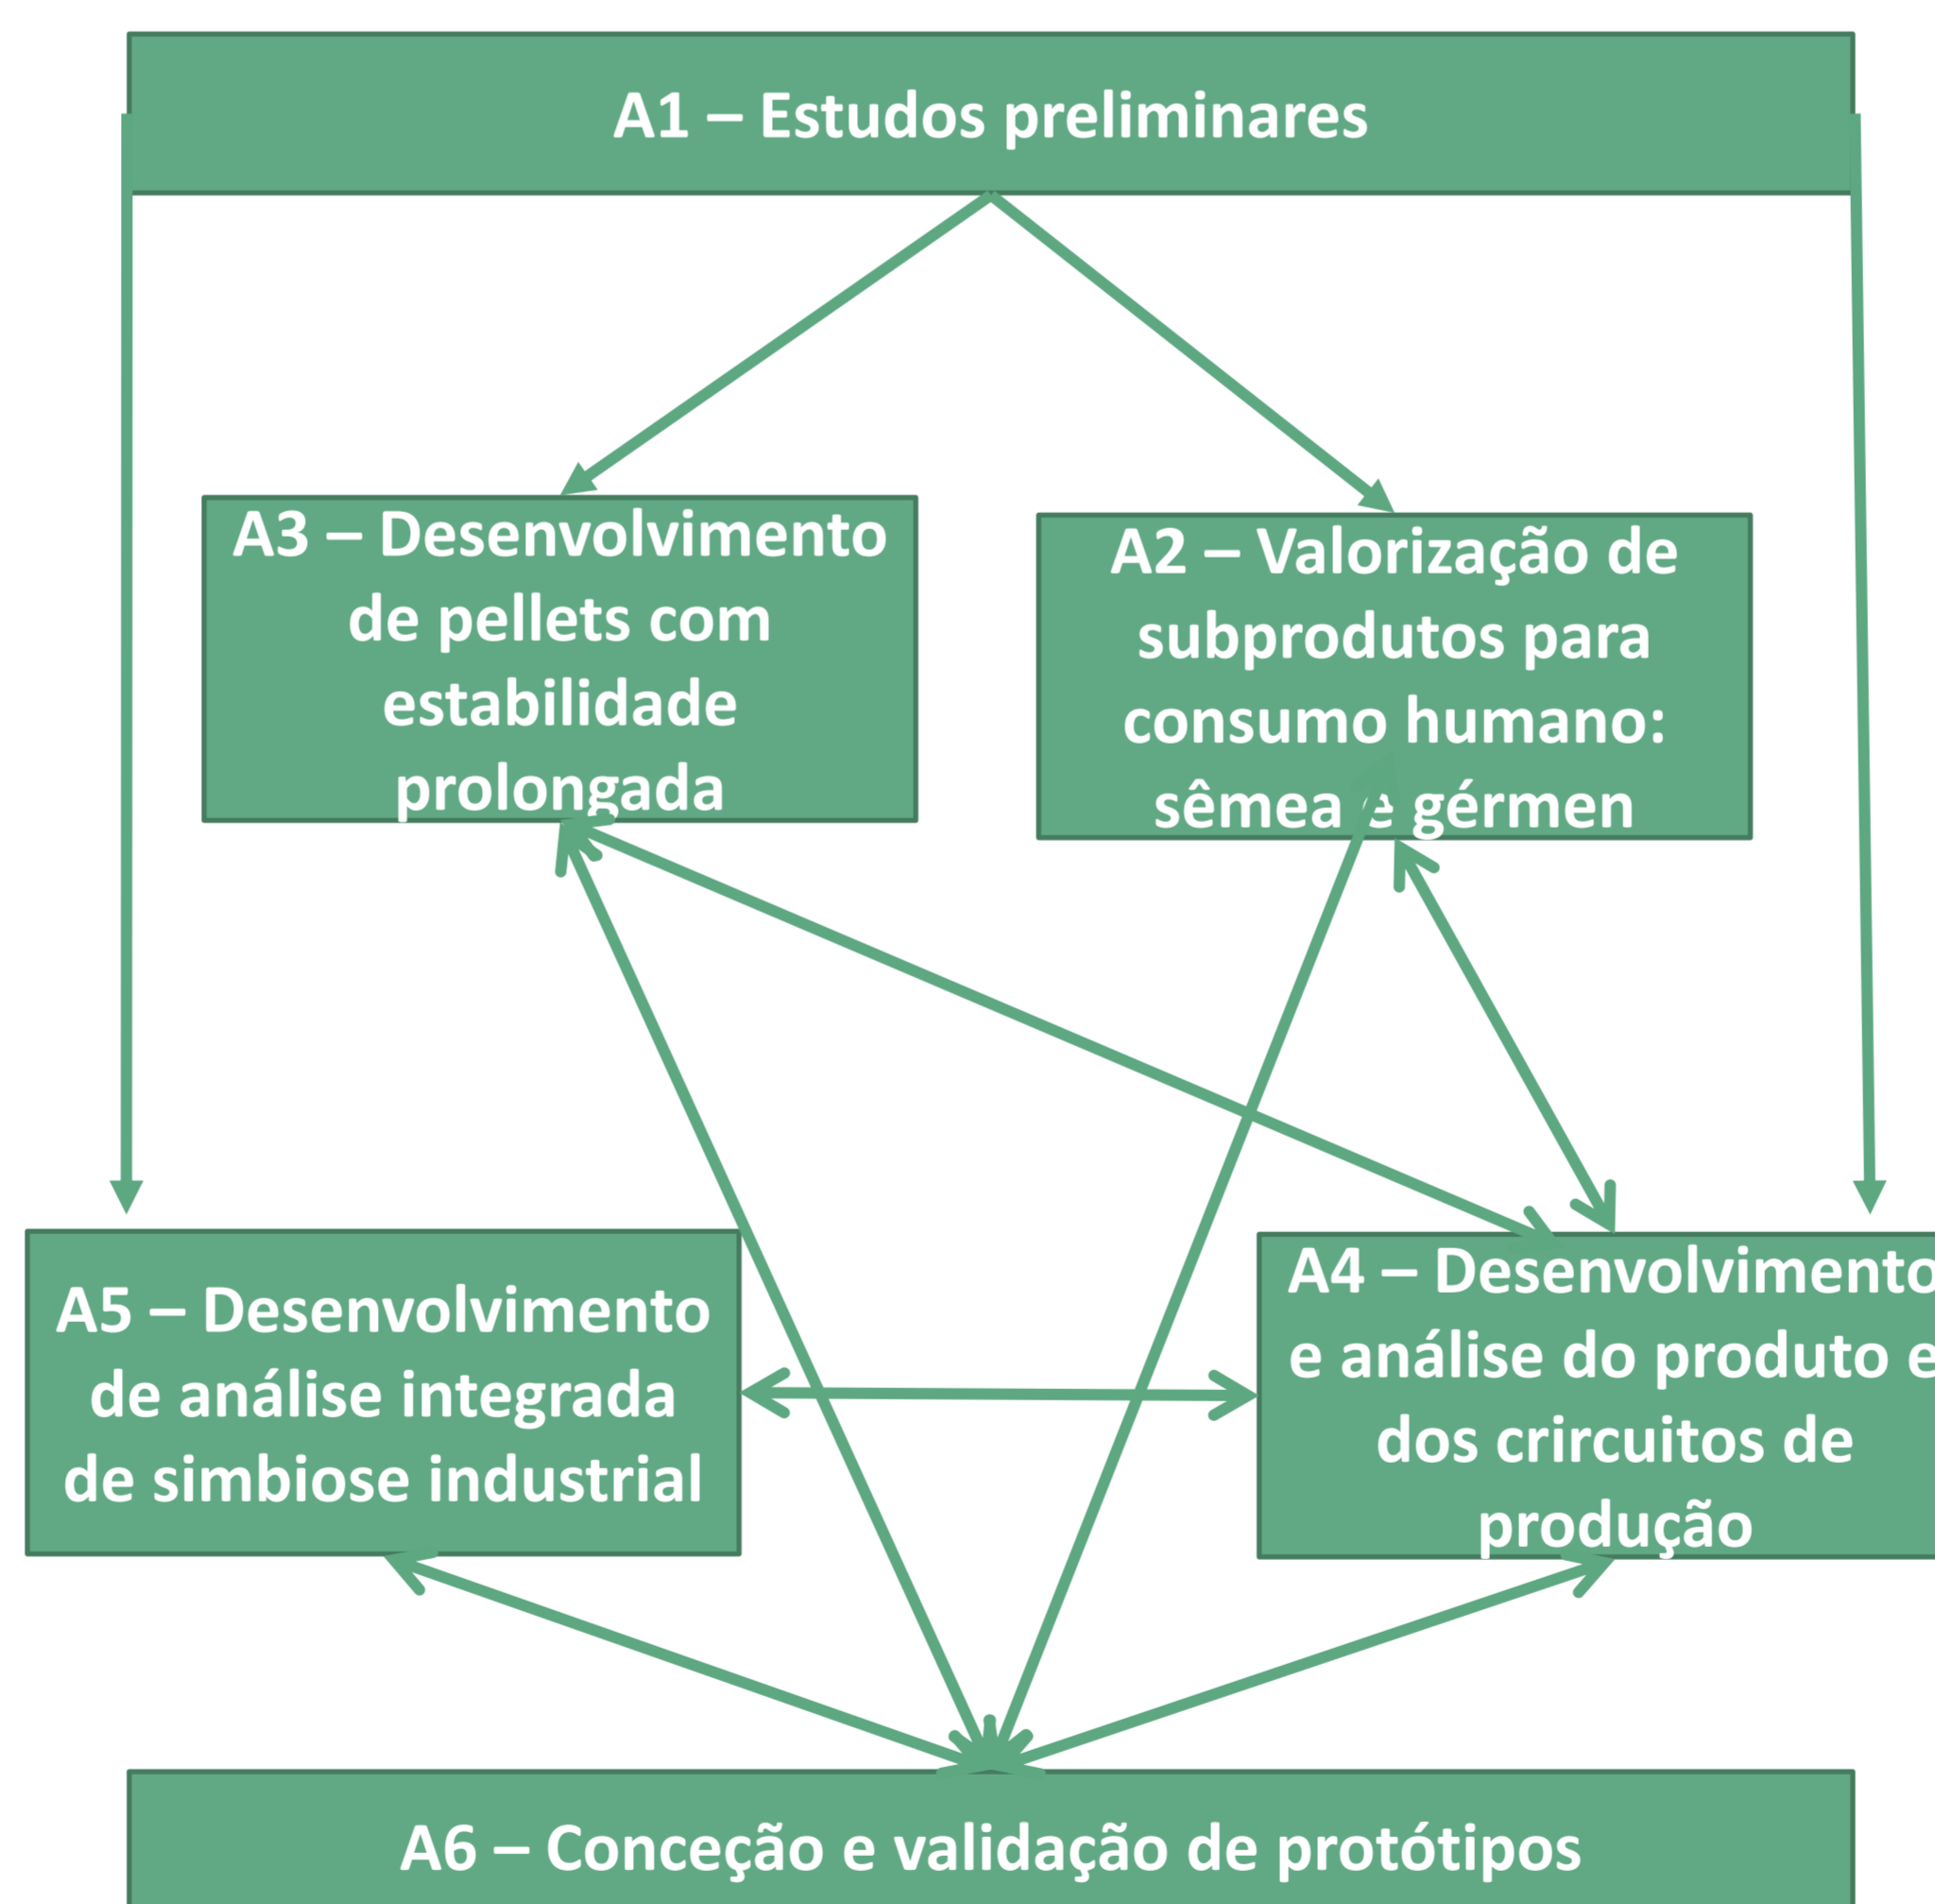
A1 – Estudos preliminares

A3 – Desenvolvimento de pellets com estabilidade prolongada

A2 – Valorização de subprodutos para consumo humano: sêmea e gérmen

A5 – Desenvolvimento de análise integrada de simbiose industrial

A4 – Desenvolvimento e análise do produto e dos circuitos de produção

A6 – Conceção e validação de protótipos